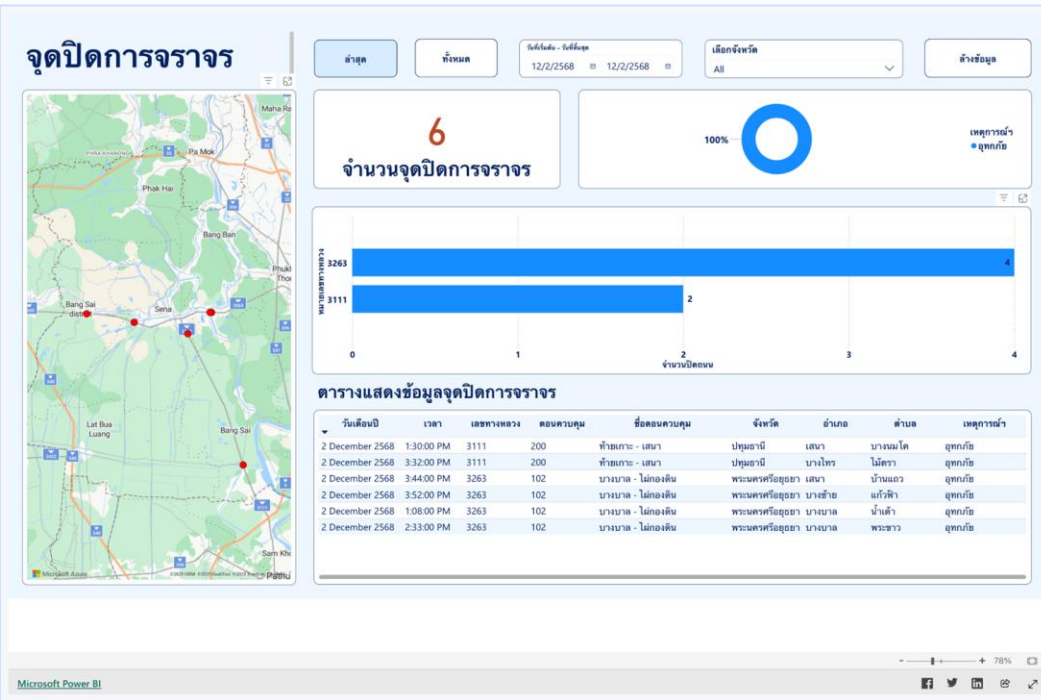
จุดปิดการจราจร

ล่าสุด

ทั้งหมด

วันที่เริ่มต้น - วันที่สิ้นสุด
12/2/2568
12/2/2568

เลือกจังหวัด
All

ล้างข้อมูล

Maha Ra
PHRA KHANONG
Pa Mok
Phak Hai
Bang Ban
Phukh Thor
Bang Sai district
Sena
Lat Bua Luang
Bang Sai
Sam Kho
Microsoft Azure
Pathu

6
จำนวนจุดปิดการจราจร

100%

เหตุการณ์ฯ
● อุทกภัย

หมายเลขทางหลวง
3263
3111
4
2
0
1
2
3
4
จำนวนปิดถนน

ตารางแสดงข้อมูลจุดปิดการจราจร

| วันเดือนปี | เวลา | เลขทางหลวง | ตอนควบคุม | ชื่อตอนควบคุม | จังหวัด | อำเภอ | ตำบล | เหตุการณ์ฯ |
|---|---|---|---|---|---|---|---|---|
| 2 December 2568 | 1:30:00 PM | 3111 | 200 | ท้ายเกาะ - เสนา | ปทุมธานี | เสนา | บางนมโค | อุทกภัย |
| 2 December 2568 | 3:32:00 PM | 3111 | 200 | ท้ายเกาะ - เสนา | ปทุมธานี | บางไทร | ไม้ตรา | อุทกภัย |
| 2 December 2568 | 3:44:00 PM | 3263 | 102 | บางบาล - ไผ่กองดิน | พระนครศรีอยุธยา | เสนา | บ้านแพน | อุทกภัย |
| 2 December 2568 | 3:52:00 PM | 3263 | 102 | บางบาล - ไผ่กองดิน | พระนครศรีอยุธยา | บางซ้าย | แก้วฟ้า | อุทกภัย |
| 2 December 2568 | 1:08:00 PM | 3263 | 102 | บางบาล - ไผ่กองดิน | พระนครศรีอยุธยา | บางบาล | น้ำเต้า | อุทกภัย |
| 2 December 2568 | 2:33:00 PM | 3263 | 102 | บางบาล - ไผ่กองดิน | พระนครศรีอยุธยา | บางบาล | พระขาว | อุทกภัย |

78%

Microsoft Power BI